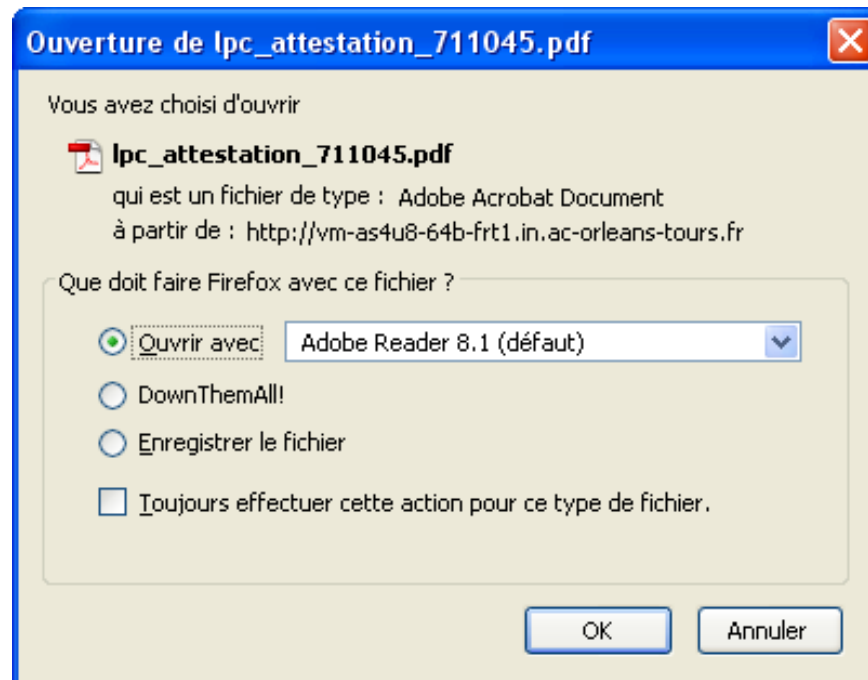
Ouverture de lpc_attestation_711045.pdf

Vous avez choisi d'ouvrir

lpc_attestation_711045.pdf

qui est un fichier de type : Adobe Acrobat Document

à partir de : http://vm-as4u8-64b-frt1.in.ac-orleans-tours.fr

Que doit faire Firefox avec ce fichier ?

Ouvrir avec Adobe Reader 8.1 (défaut)

DownThemAll!

Enregistrer le fichier

Toujours effectuer cette action pour ce type de fichier.

OK Annuler